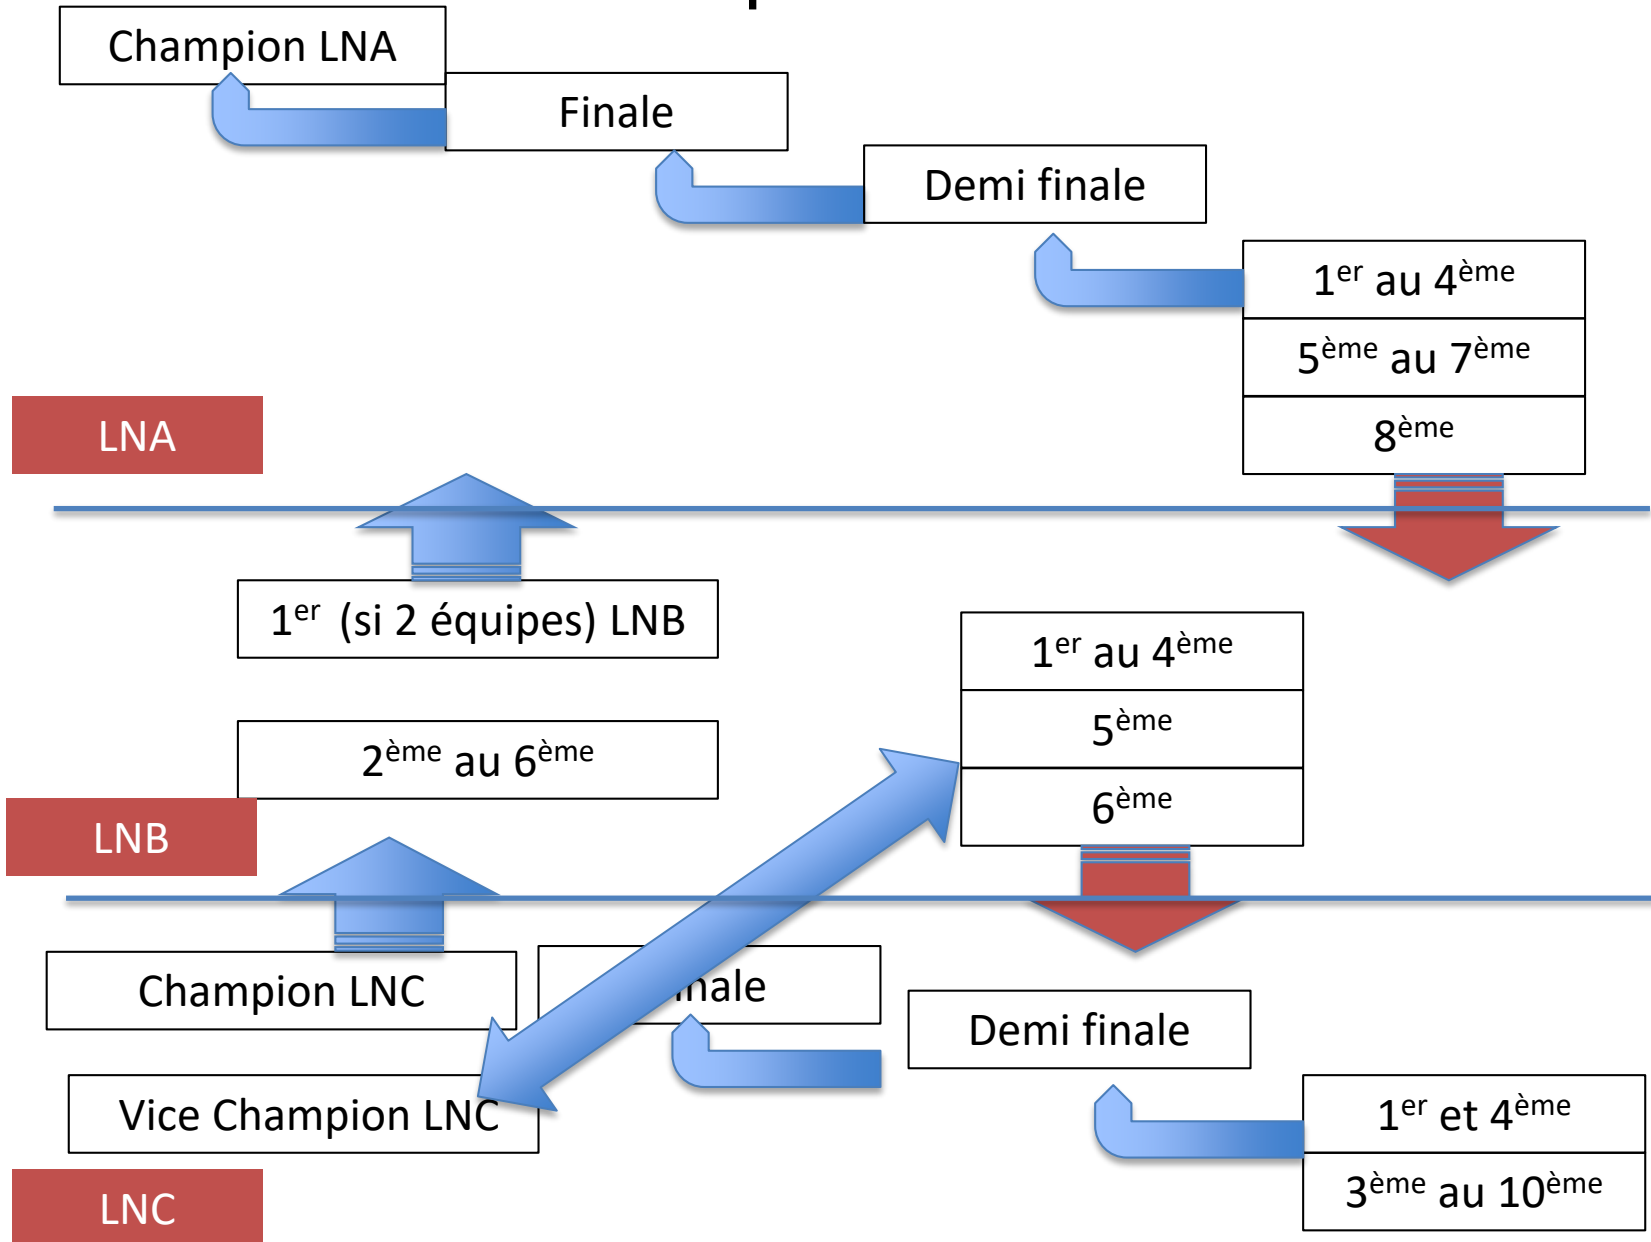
Champion LNA

Finale

Demi finale

1$^{er}$ au 4$^{ème}$

5$^{ème}$ au 7$^{ème}$

8$^{ème}$

LNA

1$^{er}$ (si 2 équipes) LNB

1$^{er}$ au 4$^{ème}$

5$^{ème}$

6$^{ème}$

2$^{ème}$ au 6$^{ème}$

LNB

Champion LNC

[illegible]inale

Demi finale

Vice Champion LNC

1$^{er}$ et 4$^{ème}$

3$^{ème}$ au 10$^{ème}$

LNC